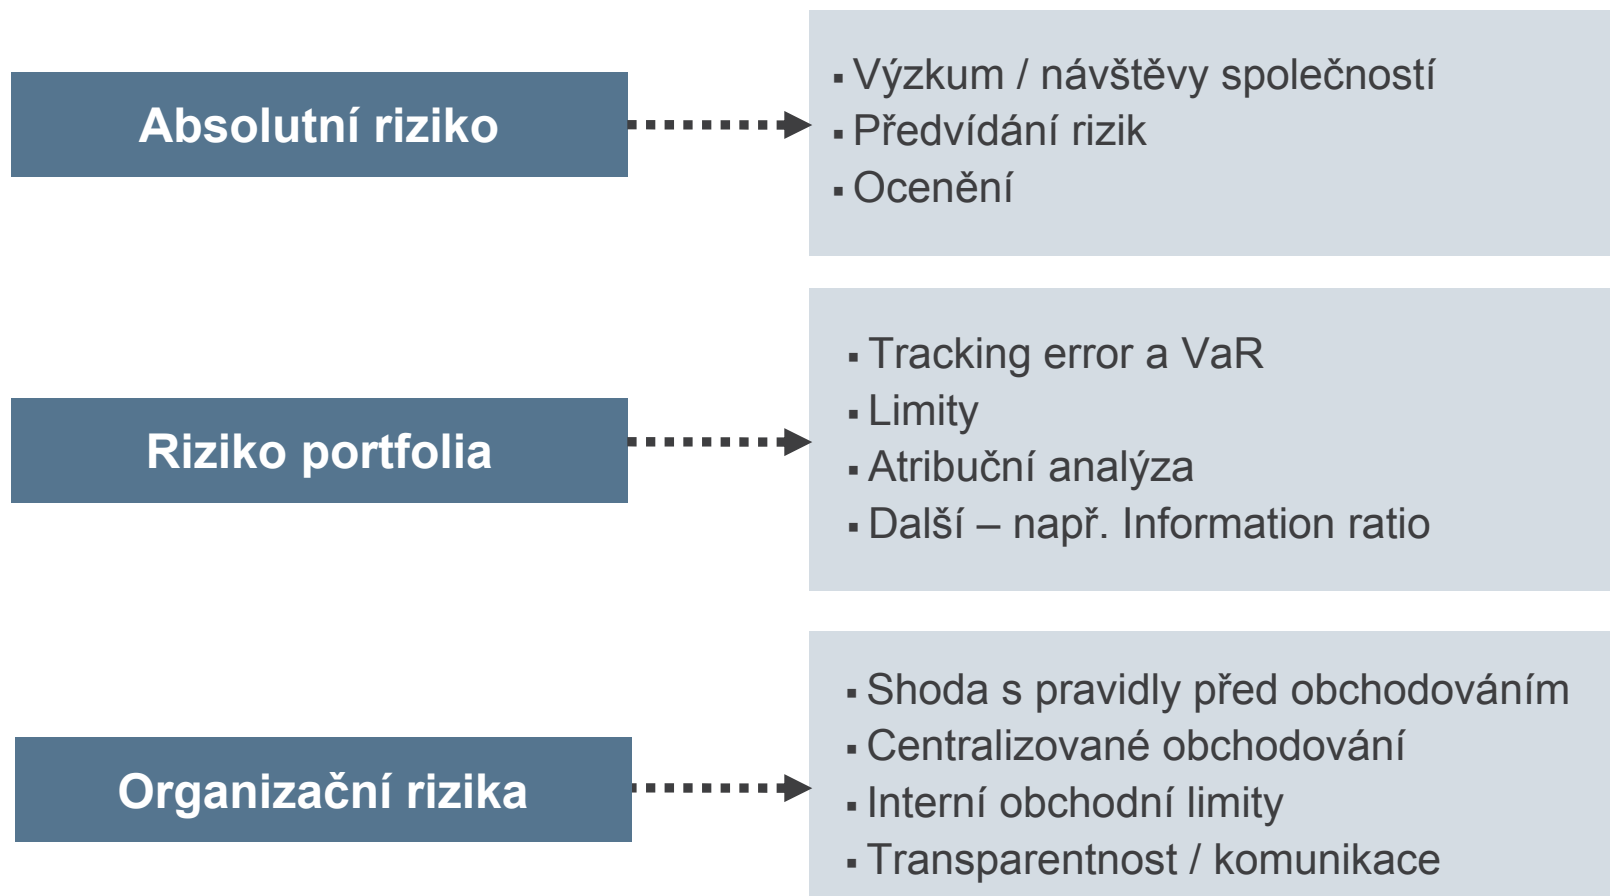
Absolutní riziko

- Výzkum / návštěvy společností
- Předvídání rizik
- Ocenění

Riziko portfolia

- Tracking error a VaR
- Limity
- Atribuční analýza
- Další – např. Information ratio

Organizační rizika

- Shoda s pravidly před obchodováním
- Centralizované obchodování
- Interní obchodní limity
- Transparentnost / komunikace